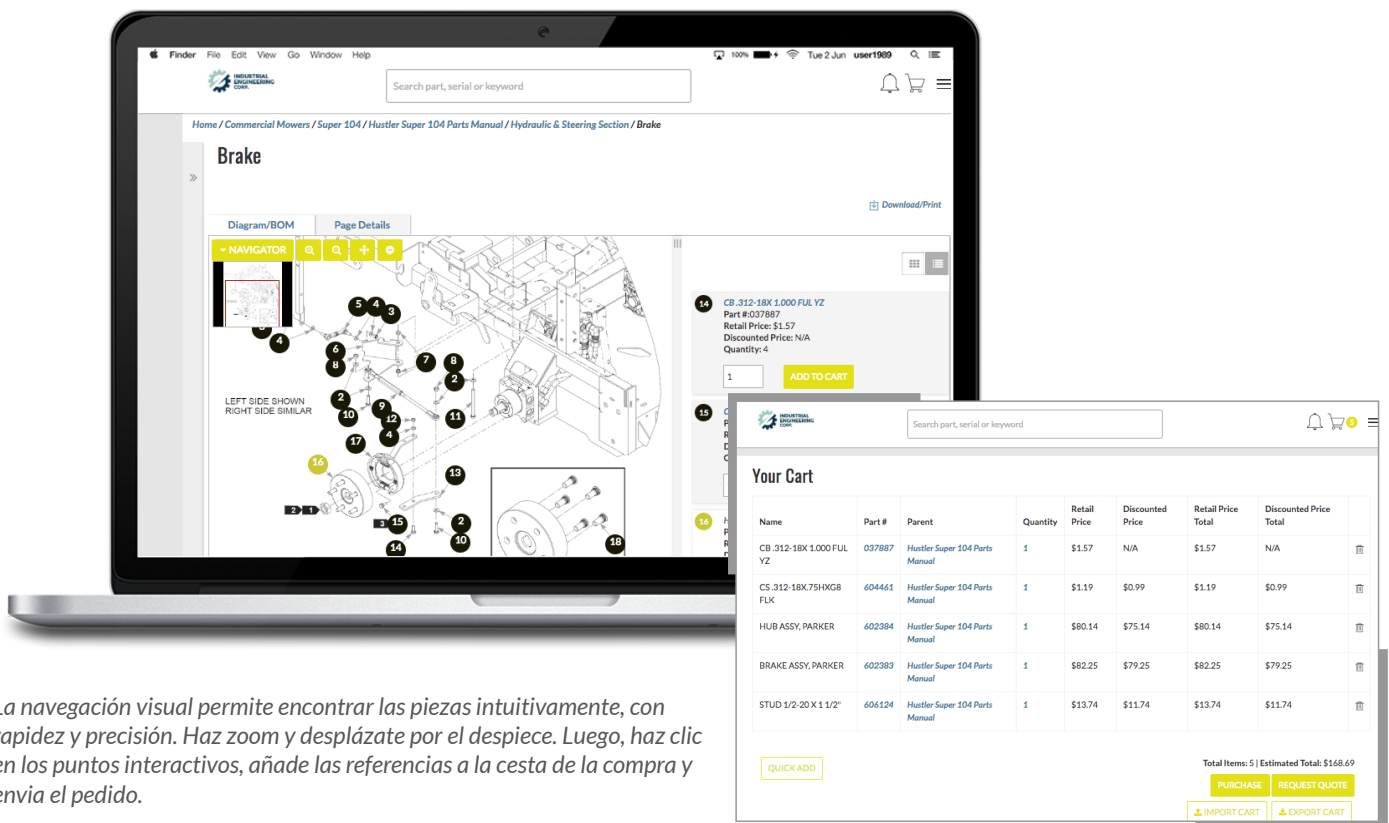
Finder File Edit View Go Window Help 100% Tue 2 Jun user1989

INDUSTRIAL ENGINEERING CORP.

Search part, serial or keyword

Home / Commercial Mowers / Super 104 / Hustler Super 104 Parts Manual / Hydraulic & Steering Section / Brake

Brake

Download/Print

Diagram/BOM Page Details

NAVIGATOR

LEFT SIDE SHOWN RIGHT SIDE SIMILAR

5 4 3 4 6 8 7 8 2 2 10 9 12 11 4 17 16 13 2 1 3 15 2 10 14 18

14 CB .312-18X 1.000 FUL YZ
Part #:037887
Retail Price: $1.57
Discounted Price: N/A
Quantity: 4

1 ADD TO CART

15
16

INDUSTRIAL ENGINEERING CORP.

Search part, serial or keyword

5

Your Cart

| Name | Part # | Parent | Quantity | Retail Price | Discounted Price | Retail Price Total | Discounted Price Total |
|---|---|---|---|---|---|---|---|
| CB .312-18X 1.000 FUL YZ | 037887 | Hustler Super 104 Parts Manual | 1 | $1.57 | N/A | $1.57 | N/A |
| CS .312-18X.75HXG8 FLK | 604461 | Hustler Super 104 Parts Manual | 1 | $1.19 | $0.99 | $1.19 | $0.99 |
| HUB ASSY, PARKER | 602384 | Hustler Super 104 Parts Manual | 1 | $80.14 | $75.14 | $80.14 | $75.14 |
| BRAKE ASSY, PARKER | 602383 | Hustler Super 104 Parts Manual | 1 | $82.25 | $79.25 | $82.25 | $79.25 |
| STUD 1/2-20 X 1 1/2" | 606124 | Hustler Super 104 Parts Manual | 1 | $13.74 | $11.74 | $13.74 | $11.74 |

QUICK ADD

Total Items: 5 | Estimated Total: $168.69

PURCHASE REQUEST QUOTE

IMPORT CART EXPORT CART

La navegación visual permite encontrar las piezas intuitivamente, con rapidez y precisión. Haz zoom y desplázate por el despiece. Luego, haz clic en los puntos interactivos, añade las referencias a la cesta de la compra y envia el pedido.